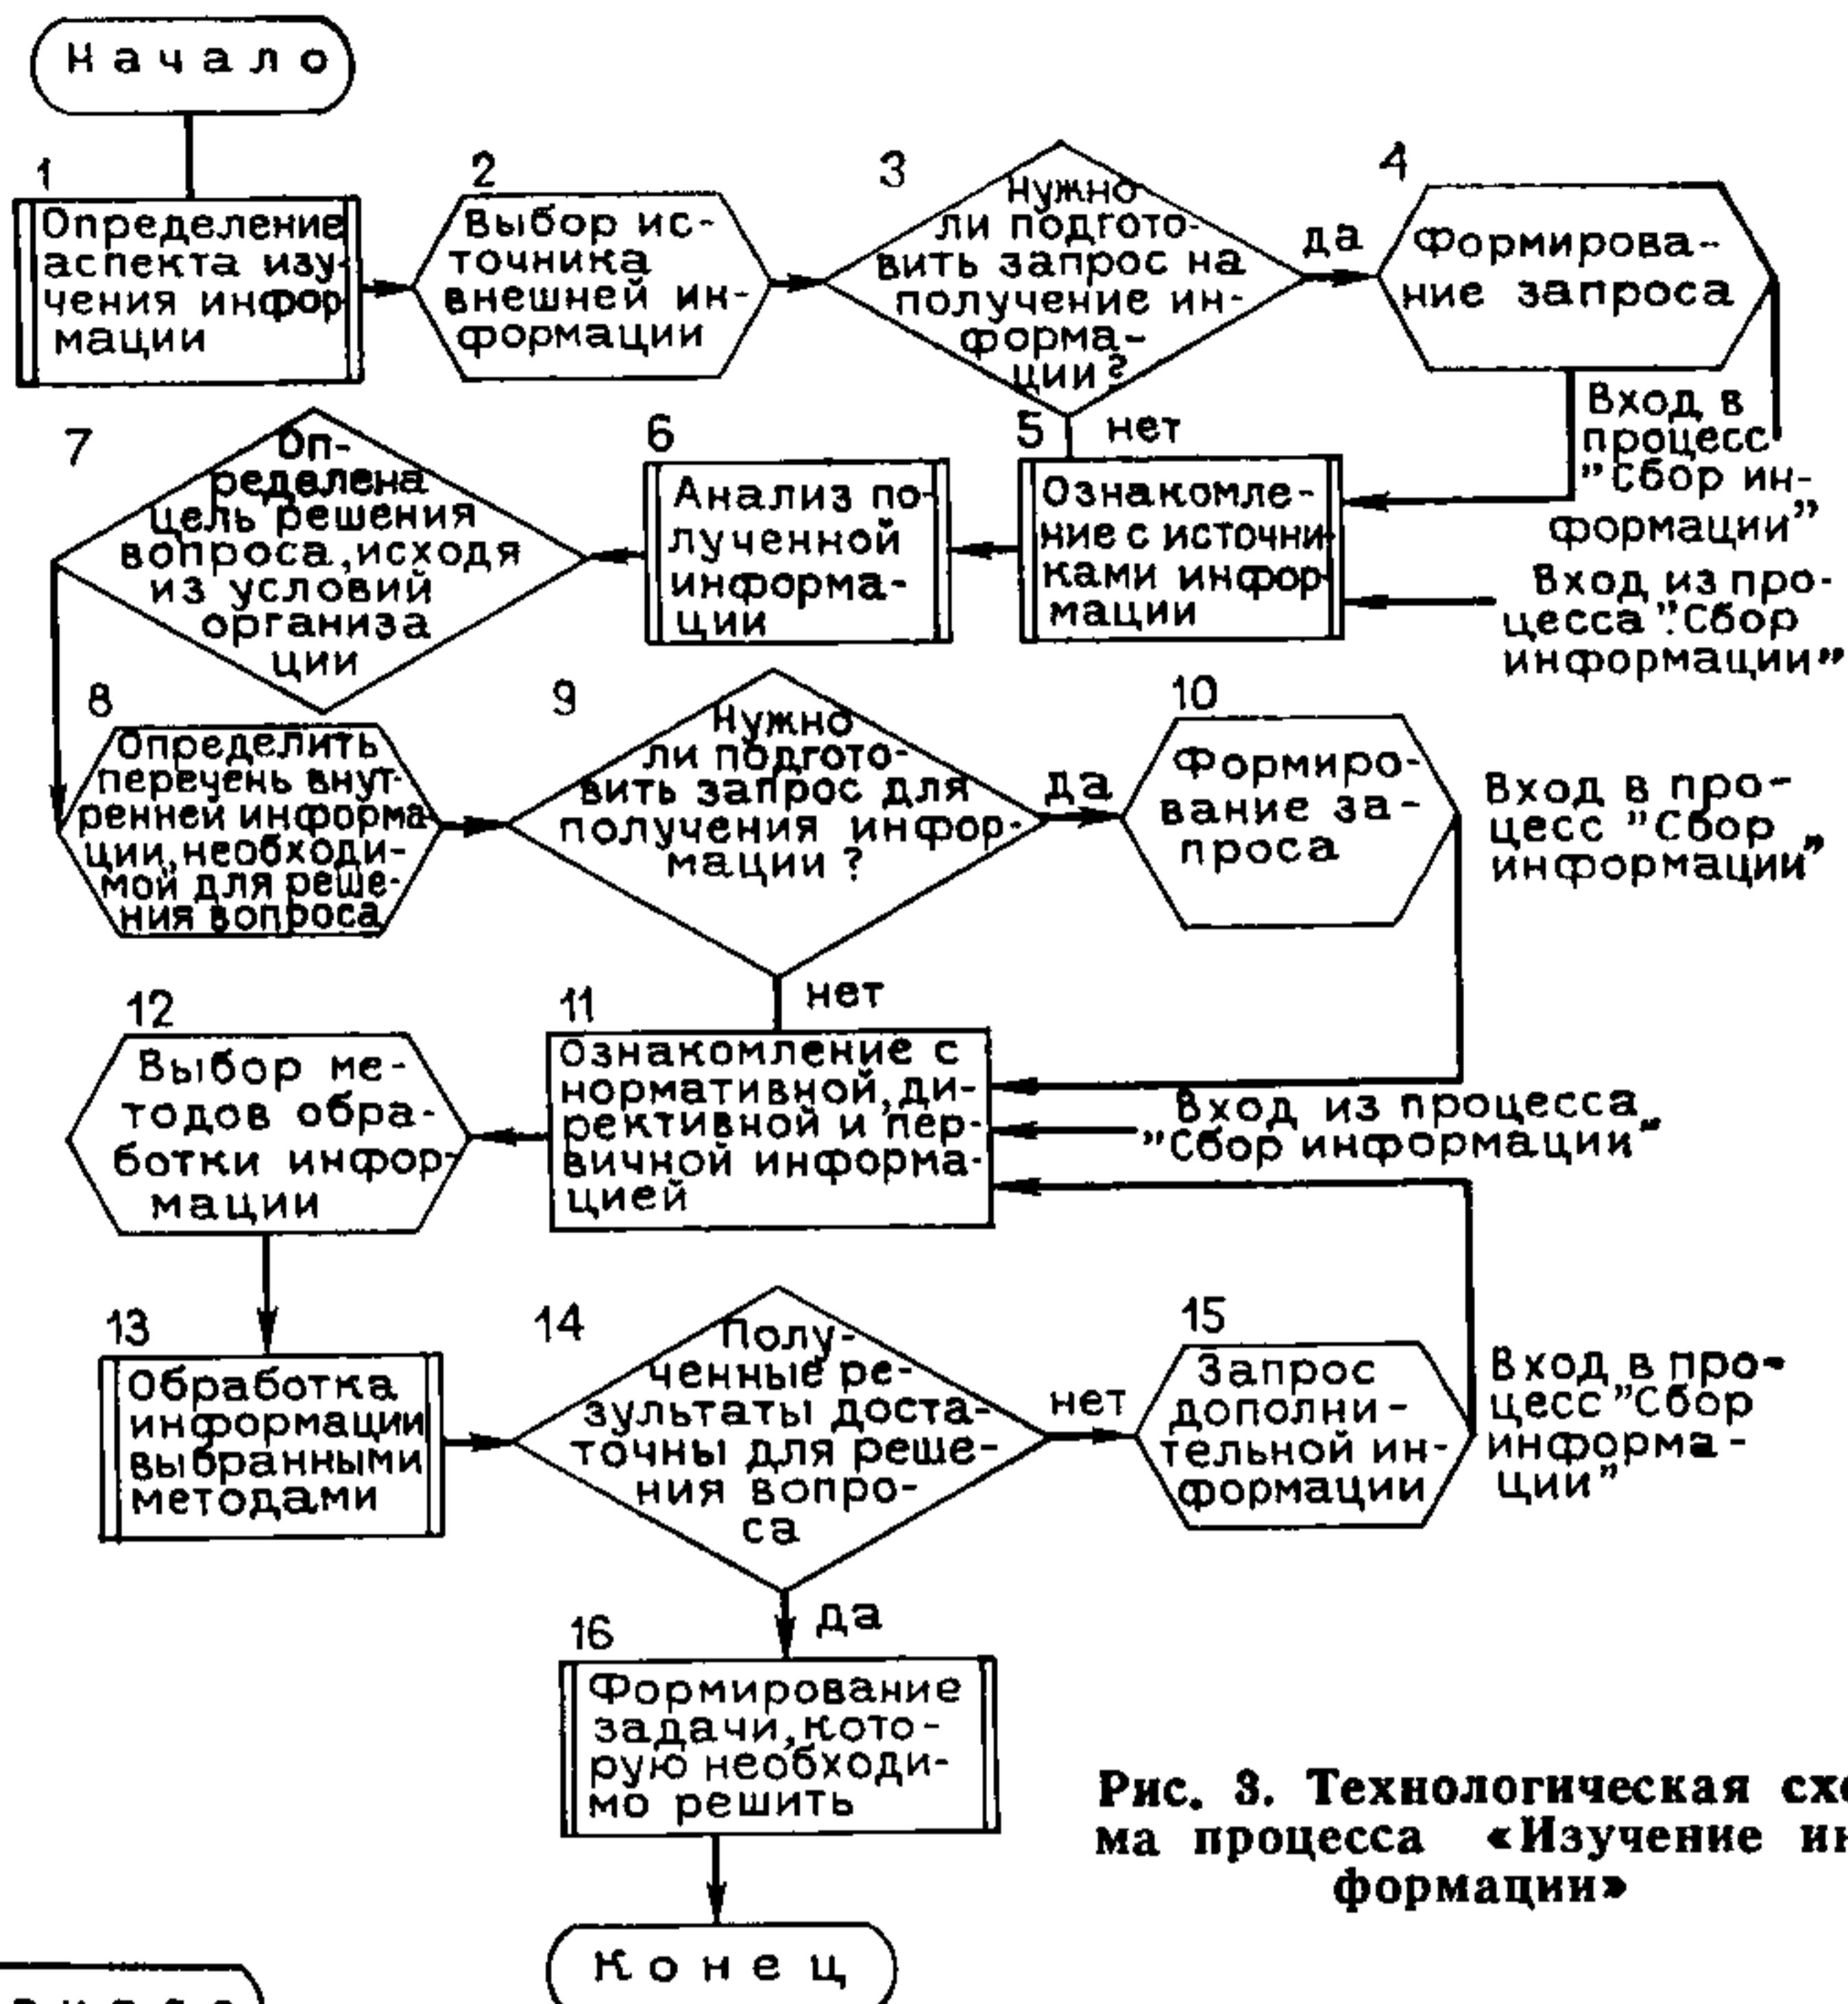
Начало

1
Определение аспекта изучения информации

2
Выбор источника внешней информации

3
Нужно ли подготовить запрос на получение информации?

да

4
Формирование запроса

Вход в процесс "Сбор информации"

нет

5
Ознакомление с источниками информации

Вход из процесса "Сбор информации"

6
Анализ полученной информации

7
Определена цель решения вопроса, исходя из условий организации

8
Определить перечень внутренней информации, необходимой для решения вопроса

9
Нужно ли подготовить запрос для получения информации?

да

10
Формирование запроса

Вход в процесс "Сбор информации"

нет

11
Ознакомление с нормативной, директивной и первичной информацией

Вход из процесса "Сбор информации"

12
Выбор методов обработки информации

13
Обработка информации выбранными методами

14
Полученные результаты достаточны для решения вопроса

нет

15
Запрос дополнительной информации

Вход в процесс "Сбор информации"

да

16
Формирование задачи, которую необходимо решить

Конец

Рис. 3. Технологическая схе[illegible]ма процесса «Изучение ин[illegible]формации»

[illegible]